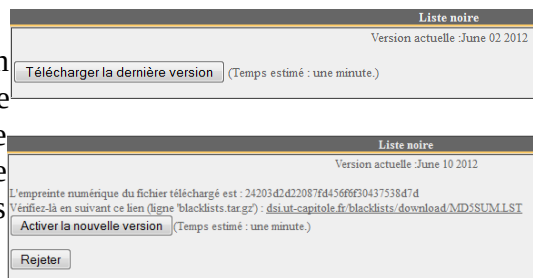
Liste noire

Version actuelle :June 02 2012

Télécharger la dernière version (Temps estimé : une minute.)

Liste noire

Version actuelle :June 10 2012

L'empreinte numérique du fichier téléchargé est : 24203d2d22087fd456f6f30437538d7d

Vérifiez-là en suivant ce lien (ligne 'blacklists.tar.gz') : dsi.ut-capitole.fr/blacklists/download/MD5SUM.LST

Activer la nouvelle version (Temps estimé : une minute.)

Rejeter